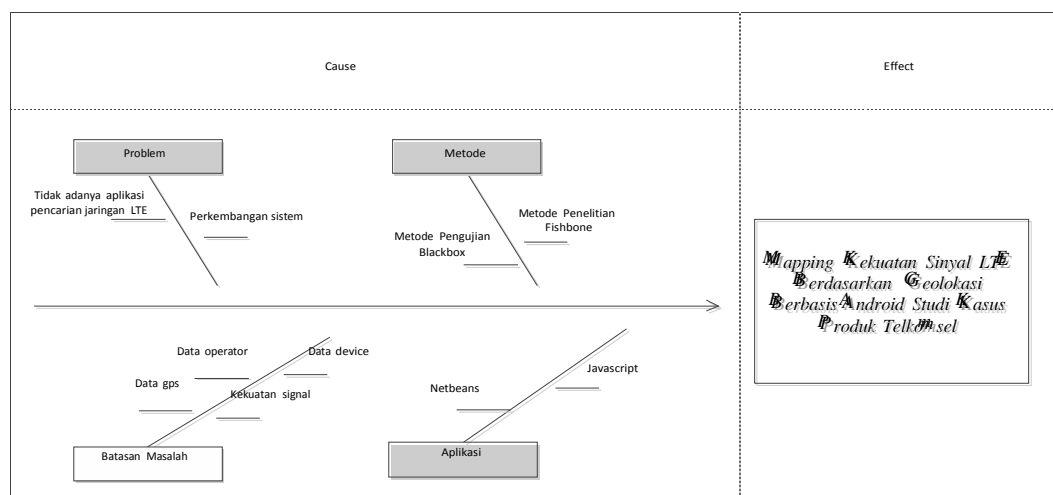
Cause

Effect

Problem

Metode

Tidak adanya aplikasi pencarian jaringan LTE

Perkembangan sistem

Metode Penelitian Fishbone

Metode Pengujian Blackbox

Mapping Kekuatan Sinyal LTE Berdasarkan Geolokasi Berbasis Android Studi Kasus Produk Telkomsel

Data operator

Data device

Data gps

Kekuatan signal

Netbeans

Javascript

Batasan Masalah

Aplikasi